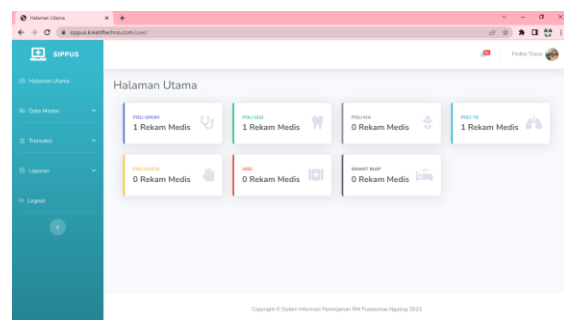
Halaman Utama
sippus.kreatifitechno.com/user/

SIPPUS

Halaman Utama
Data Master
Transaksi
Laporan
Logout

Firdha Triana

Halaman Utama

POLI UMUM
1 Rekam Medis

POLI GIGI
1 Rekam Medis

POLI KIA
0 Rekam Medis

POLI TB
1 Rekam Medis

POLI KUSTA
0 Rekam Medis

UGD
0 Rekam Medis

RAWAT INAP
0 Rekam Medis

Copyright © Sistem Informasi Peminjaman RM Puskesmas Nguling 2023